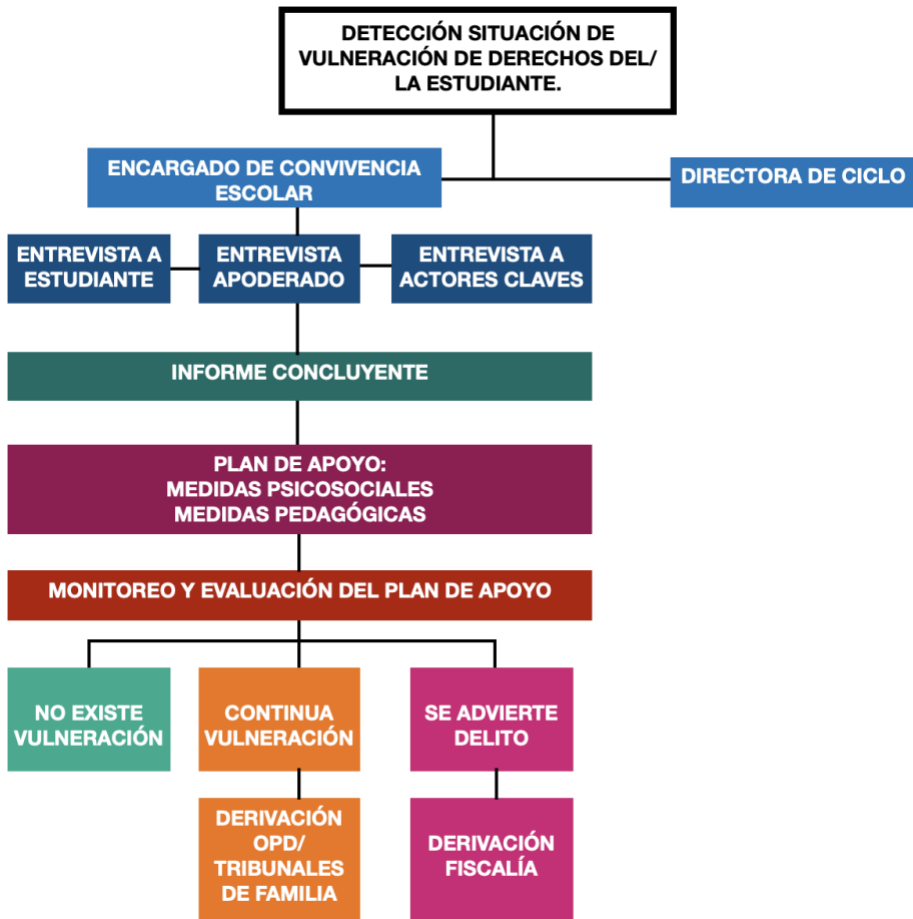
DETECCIÓN SITUACIÓN DE VULNERACIÓN DE DERECHOS DEL/ LA ESTUDIANTE.

ENCARGADO DE CONVIVENCIA ESCOLAR

DIRECTORA DE CICLO

ENTREVISTA A ESTUDIANTE

ENTREVISTA APODERADO

ENTREVISTA A ACTORES CLAVES

INFORME CONCLUYENTE

PLAN DE APOYO:
MEDIDAS PSICOSOCIALES
MEDIDAS PEDAGÓGICAS

MONITOREO Y EVALUACIÓN DEL PLAN DE APOYO

NO EXISTE VULNERACIÓN

CONTINUA VULNERACIÓN

SE ADVIERTE DELITO

DERIVACIÓN OPD/ TRIBUNALES DE FAMILIA

DERIVACIÓN FISCALÍA